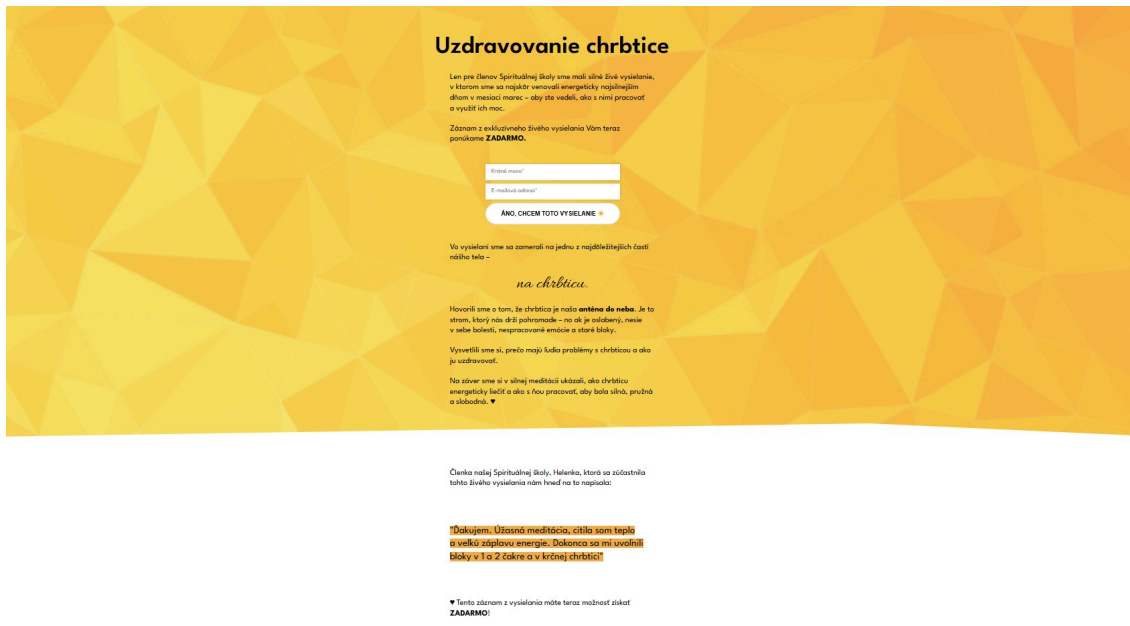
Uzdravovanie chrbtice

Len pre členov Spirituálnej školy sme mali silné živé vysielanie, v ktorom sme sa najskôr venovali energeticky najsilnejším dňom v mesiaci marec – aby ste vedeli, ako s nimi pracovať a využiť ich moc.

Záznam z exkluzívneho živého vysielania Vám teraz ponúkame **ZADARMO.**

Krstné meno*

E-mailová adresa*

ÁNO, CHCEM TOTO VYSIELANIE

Vo vysielaní sme sa zamerali na jednu z najdôležitejších častí nášho tela –

na chrbticu.

Hovorili sme o tom, že chrbtica je naša **anténa do neba**. Je to strom, ktorý nás drží pohromade – no ak je oslabený, nesie v sebe bolesti, nespracované emócie a staré bloky.

Vysvetlili sme si, prečo majú ľudia problémy s chrbticou a ako ju uzdravovať.

Na záver sme si v silnej meditácii ukázali, ako chrbticu energeticky liečiť a ako s ňou pracovať, aby bola silná, pružná a slobodná. ♥

Členka našej Spirituálnej školy, Helenka, ktorá sa zúčastnila tohto živého vysielania nám hneď na to napísala:

"Ďakujem. Úžasná meditácia, cítila som teplo a veľkú záplavu energie. Dokonca sa mi uvoľnili bloky v 1 a 2 čakre a v krčnej chrbtici"

♥ Tento záznam z vysielania máte teraz možnosť získať **ZADARMO**!